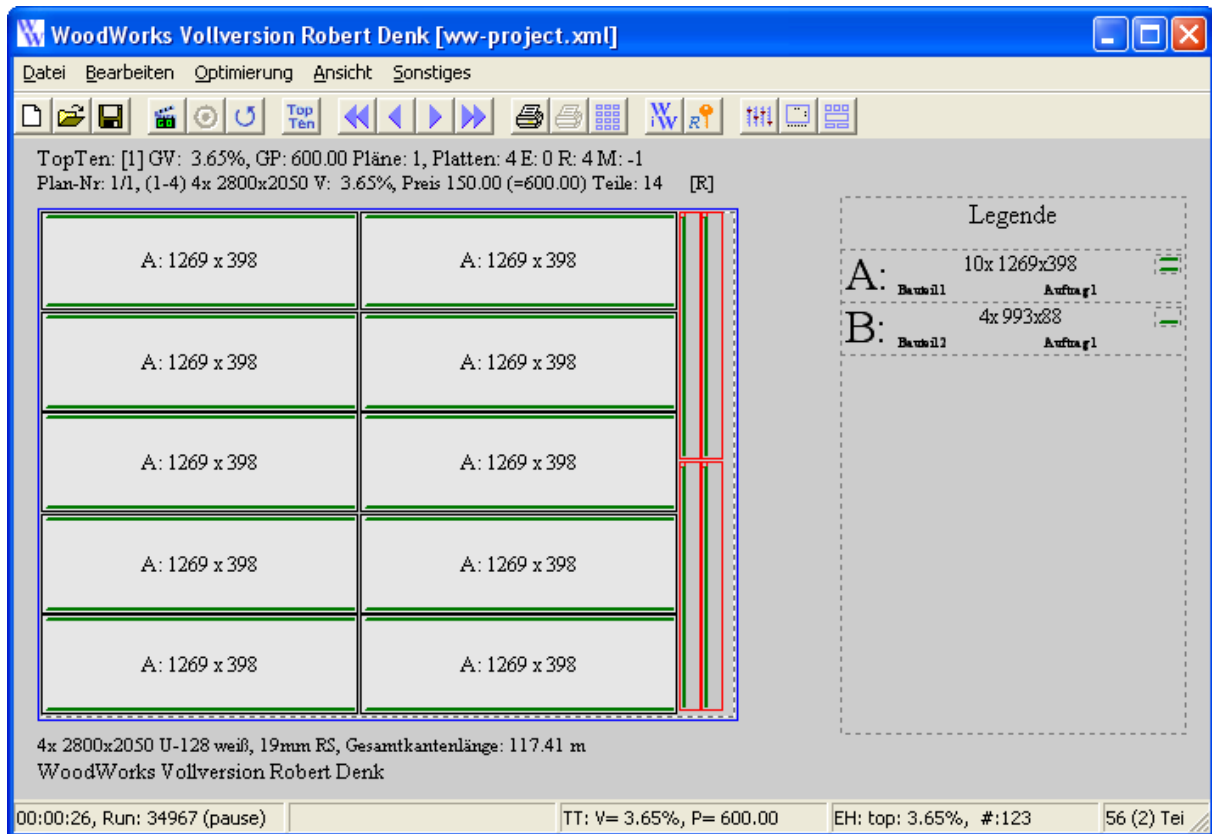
WoodWorks Vollversion Robert Denk [ww-project.xml]

Datei Bearbeiten Optimierung Ansicht Sonstiges

Top Ten

TopTen: [1] GV: 3.65%, GP: 600.00 Pläne: 1, Platten: 4 E: 0 R: 4 M: -1
Plan-Nr: 1/1, (1-4) 4x 2800x2050 V: 3.65%, Preis 150.00 (=600.00) Teile: 14 [R]

A: 1269 x 398
A: 1269 x 398
A: 1269 x 398
A: 1269 x 398
A: 1269 x 398
A: 1269 x 398
A: 1269 x 398
A: 1269 x 398
A: 1269 x 398
A: 1269 x 398

Legende

A: 10x 1269x398 Bauteil1 Auftrag1

B: 4x 993x88 Bauteil2 Auftrag1

4x 2800x2050 U-128 weiß, 19mm RS, Gesamtkantenlänge: 117.41 m
WoodWorks Vollversion Robert Denk

00:00:26, Run: 34967 (pause) | TT: V= 3.65%, P= 600.00 | EH: top: 3.65%, #:123 | 56 (2) Tei